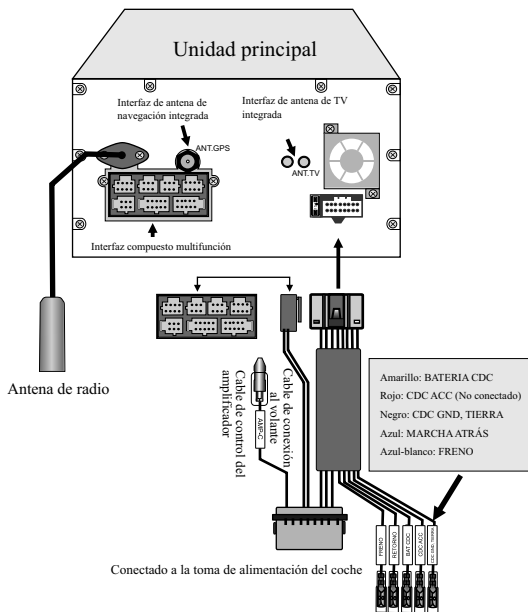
Unidad principal

Interfaz de antena de navegación integrada

ANT.GPS

Interfaz de antena de TV integrada

ANT.TV

Interfaz compuesto multifunción

Antena de radio

Cable de control del amplificador

AMP-C

Cable de conexión al volante

Amarillo: BATERIA CDC
Rojo: CDC ACC (No conectado)
Negro: CDC GND, TIERRA
Azul: MARCHA ATRÁS
Azul-blanco: FRENO

FRENO
RETORNO
BAT CDC
CDC ACC
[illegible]

Conectado a la toma de alimentación del coche